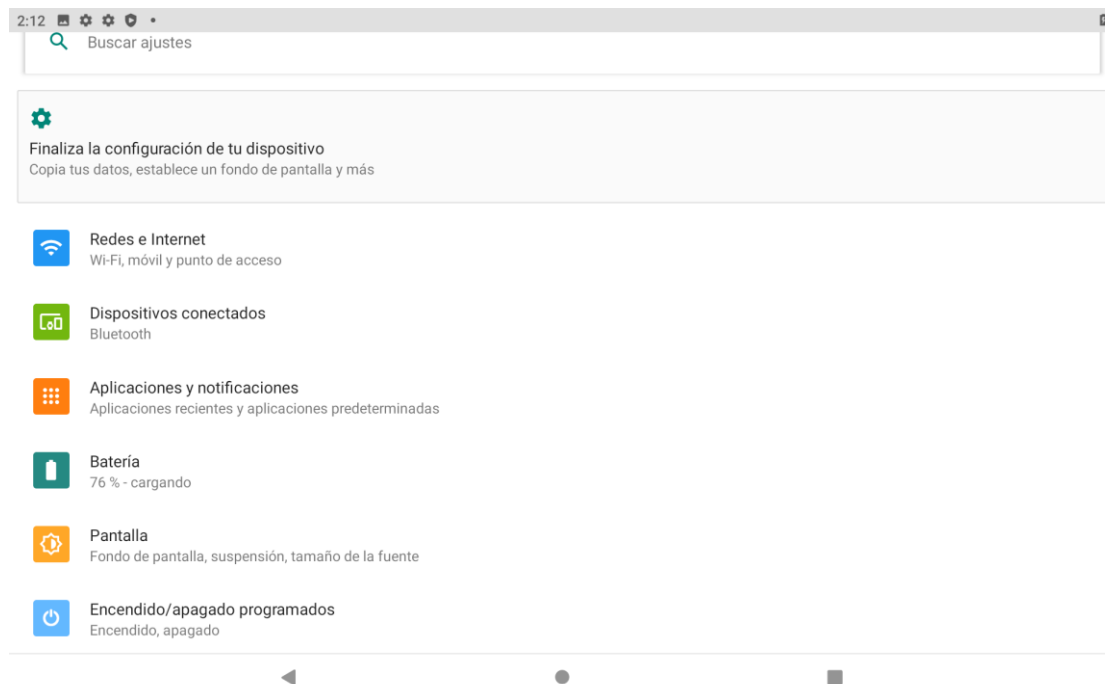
2:12

Buscar ajustes

Finaliza la configuración de tu dispositivo
Copia tus datos, establece un fondo de pantalla y más

Redes e Internet
Wi-Fi, móvil y punto de acceso

Dispositivos conectados
Bluetooth

Aplicaciones y notificaciones
Aplicaciones recientes y aplicaciones predeterminadas

Batería
76 % - cargando

Pantalla
Fondo de pantalla, suspensión, tamaño de la fuente

Encendido/apagado programados
Encendido, apagado